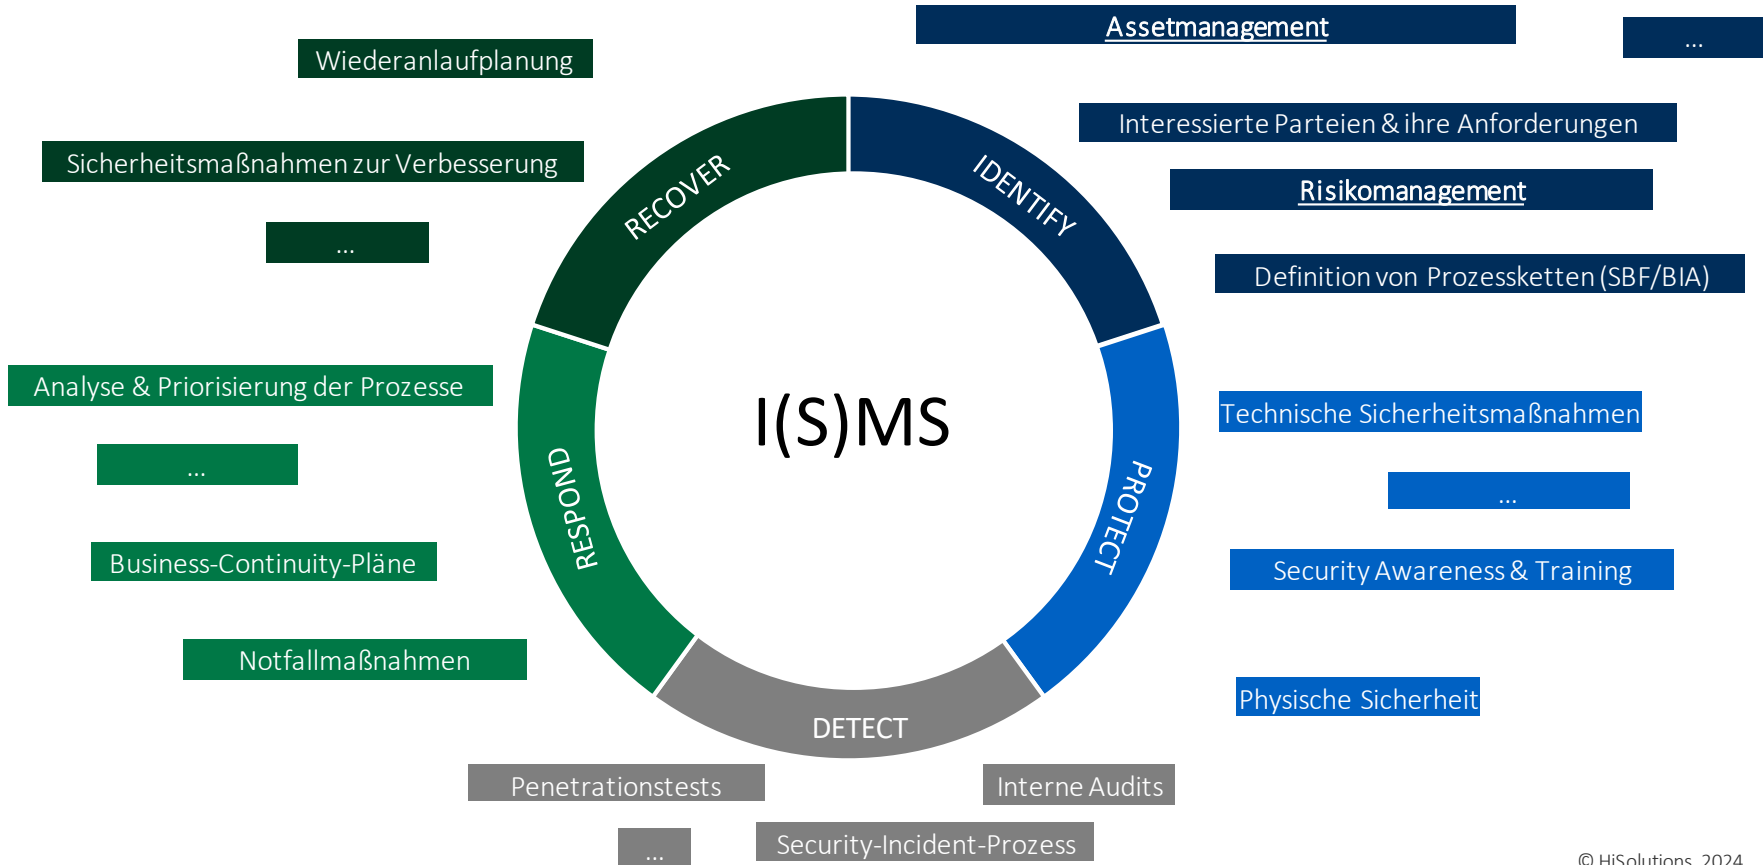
Assetmanagement

...

Wiederanlaufplanung

Interessierte Parteien & ihre Anforderungen

Sicherheitsmaßnahmen zur Verbesserung

Risikomanagement

...

RECOVER

IDENTIFY

Definition von Prozessketten (SBF/BIA)

Analyse & Priorisierung der Prozesse

I(S)MS

Technische Sicherheitsmaßnahmen

...

RESPOND

PROTECT

...

Business-Continuity-Pläne

Security Awareness & Training

Notfallmaßnahmen

Physische Sicherheit

DETECT

Penetrationstests

Interne Audits

...

Security-Incident-Prozess

© HiSolutions 2024